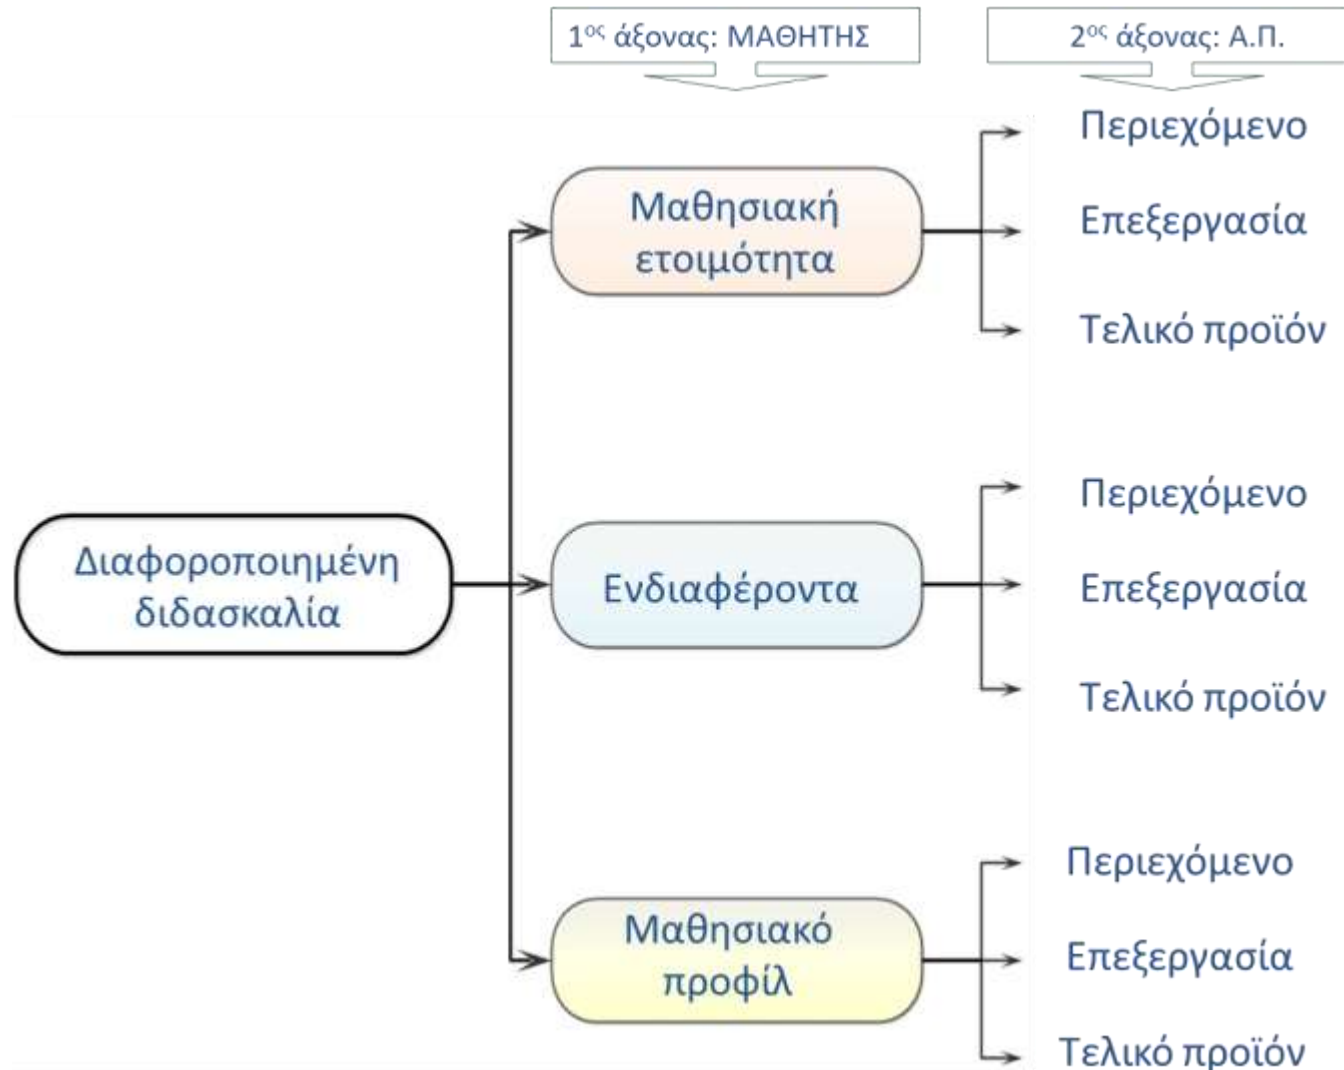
1$^{ος}$ άξονας: ΜΑΘΗΤΗΣ

2$^{ος}$ άξονας: Α.Π.

Διαφοροποιημένη διδασκαλία

Μαθησιακή ετοιμότητα

Περιεχόμενο

Επεξεργασία

Τελικό προϊόν

Ενδιαφέροντα

Περιεχόμενο

Επεξεργασία

Τελικό προϊόν

Μαθησιακό προφίλ

Περιεχόμενο

Επεξεργασία

Τελικό προϊόν